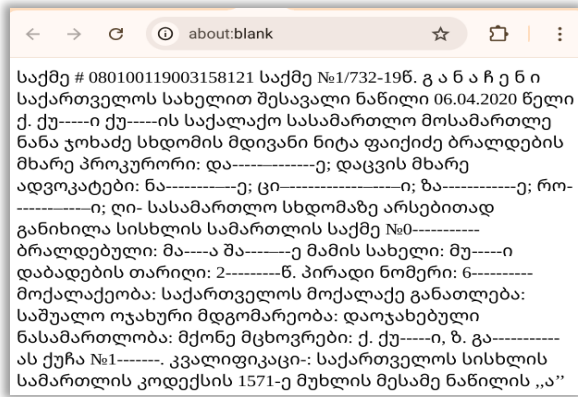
about:blank

საქმე # 080100119003158121 საქმე №1/732-19წ. გ ა ნ ა ჩ ე ნ ი საქართველოს სახელით შესავალი ნაწილი 06.04.2020 წელი ქ. ქუ-----ი ქუ-----ის საქალაქო სასამართლო მოსამართლე ნანა ჯოხაძე სხდომის მდივანი ნიტა ფაიქიძე ბრალდების მხარე პროკურორი: და--------------; დაცვის მხარე ადვოკატები: ნა-----------ე; ცი-------------------ი; ზა-----------ე; რო-------------ი; ღი- სასამართლო სხდომაზე არსებითად განიხილა სისხლის სამართლის საქმე №0----------- ბრალდებული: მა----ა შა-------ე მამის სახელი: მუ-----ი დაბადების თარიღი: 2---------წ. პირადი ნომერი: 6---------- მოქალაქეობა: საქართველოს მოქალაქე განათლება: საშუალო ოჯახური მდგომარეობა: დაოჯახებული ნასამართლობა: მქონე მცხოვრები: ქ. ქუ-----ი, ზ. გა----------ას ქუჩა №1-------. კვალიფიკაცი-: საქართველოს სისხლის სამართლის კოდექსის 1571-ე მუხლის მესამე ნაწილის ,,ა’’